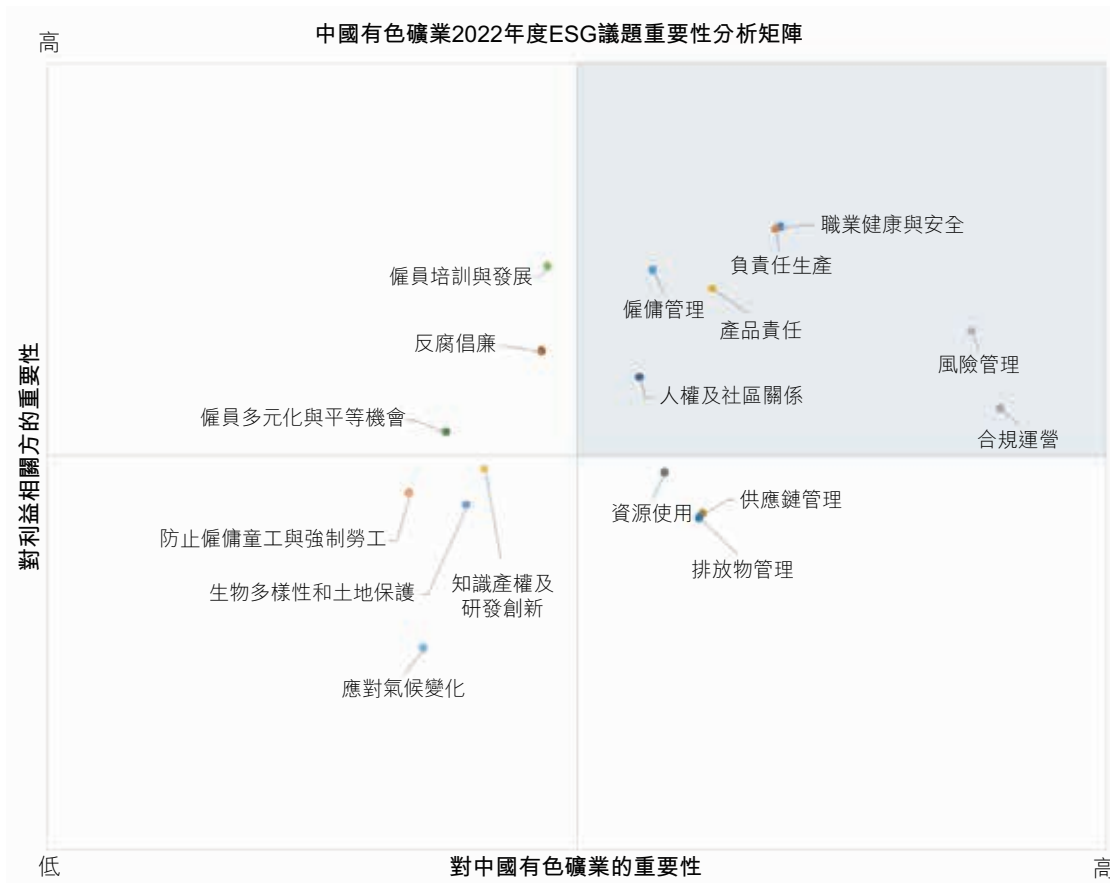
中國有色礦業2022年度ESG議題重要性分析矩陣

高

對利益相關方的重要性

職業健康與安全
負責任生產
僱員培訓與發展
僱傭管理
產品責任
反腐倡廉
風險管理
人權及社區關係
僱員多元化與平等機會
合規運營
資源使用
供應鏈管理
防止僱傭童工與強制勞工
排放物管理
生物多樣性和土地保護
知識產權及研發創新
應對氣候變化

低
對中國有色礦業的重要性
高